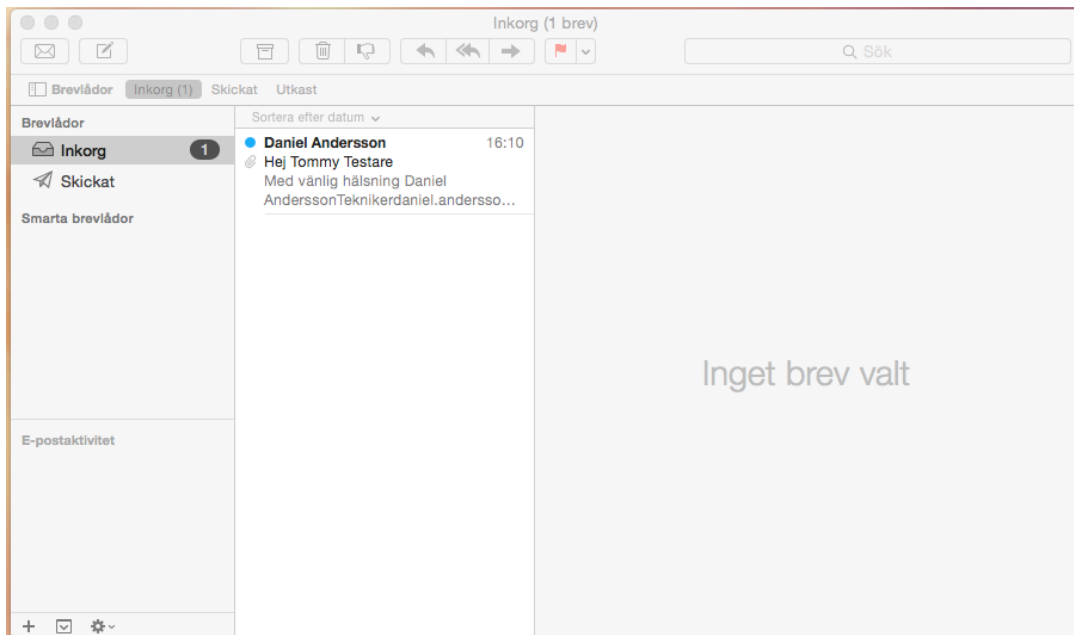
Inkorg (1 brev)

Sök

Brevlådor Inkorg (1) Skickat Utkast

Brevlådor
Inkorg 1
Skickat

Smarta brevlådor

E-postaktivitet

Sortera efter datum

Daniel Andersson 16:10
Hej Tommy Testare
Med vänlig hälsning Daniel AnderssonTeknikerdaniel.andersso...

Inget brev valt